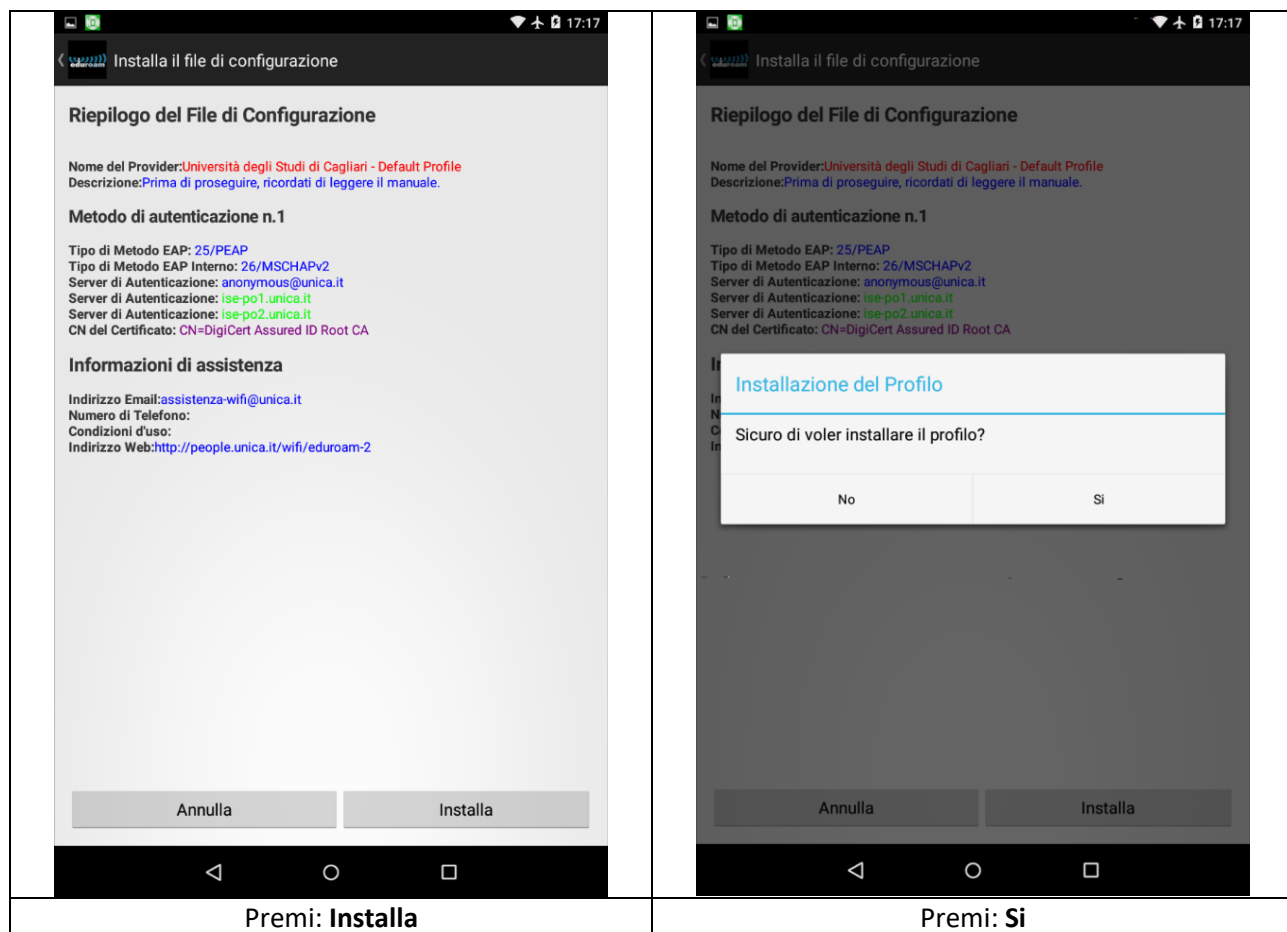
17:17

eduroam Installa il file di configurazione

Riepilogo del File di Configurazione

Nome del Provider:Università degli Studi di Cagliari - Default Profile
Descrizione:Prima di proseguire, ricordati di leggere il manuale.

Metodo di autenticazione n.1

Tipo di Metodo EAP: 25/PEAP
Tipo di Metodo EAP Interno: 26/MSCHAPv2
Server di Autenticazione: anonymous@unica.it
Server di Autenticazione: ise-po1.unica.it
Server di Autenticazione: ise-po2.unica.it
CN del Certificato: CN=DigiCert Assured ID Root CA

Informazioni di assistenza

Indirizzo Email:assistenza-wifi@unica.it
Numero di Telefono:
Condizioni d'uso:
Indirizzo Web:http://people.unica.it/wifi/eduroam-2

Annulla Installa

17:17

eduroam Installa il file di configurazione

Riepilogo del File di Configurazione

Nome del Provider:Università degli Studi di Cagliari - Default Profile
Descrizione:Prima di proseguire, ricordati di leggere il manuale.

Metodo di autenticazione n.1

Tipo di Metodo EAP: 25/PEAP
Tipo di Metodo EAP Interno: 26/MSCHAPv2
Server di Autenticazione: anonymous@unica.it
Server di Autenticazione: ise-po1.unica.it
Server di Autenticazione: ise-po2.unica.it
CN del Certificato: CN=DigiCert Assured ID Root CA

Installazione del Profilo

Sicuro di voler installare il profilo?

No Si

Annulla Installa

| Premi: **Installa** | Premi: **Si** |